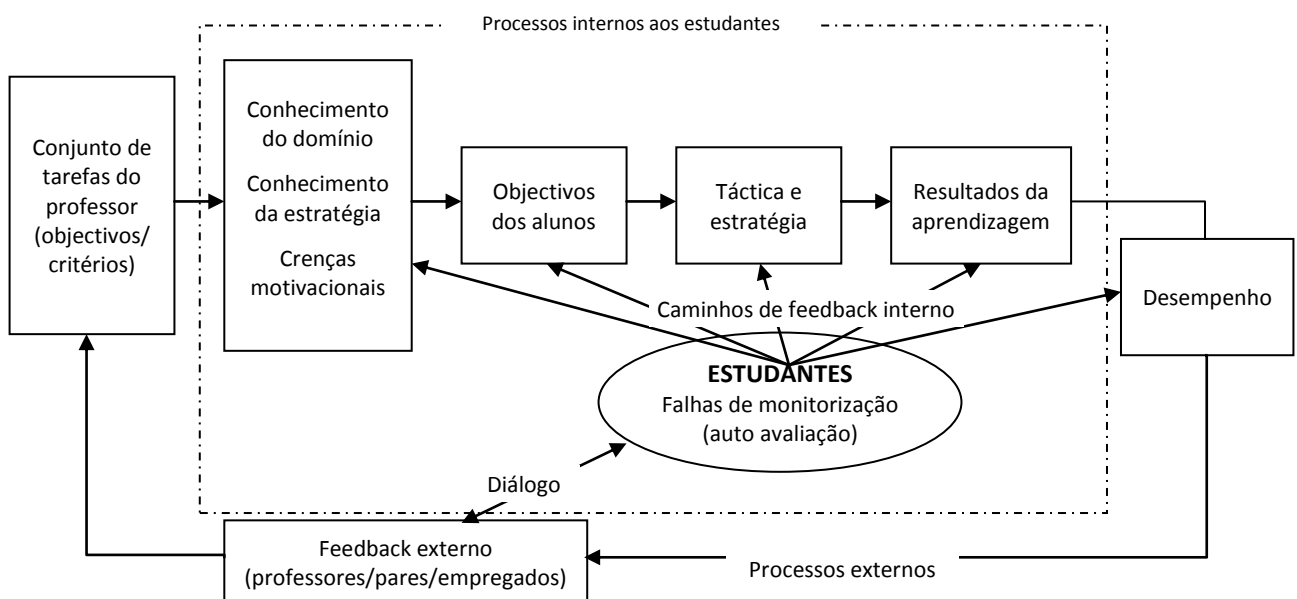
Processos internos aos estudantes

Conjunto de tarefas do professor (objectivos/ critérios)

Conhecimento do domínio

Conhecimento da estratégia

Crenças motivacionais

Objectivos dos alunos

Táctica e estratégia

Resultados da aprendizagem

Desempenho

Caminhos de feedback interno

ESTUDANTES
Falhas de monitorização
(auto avaliação)

Diálogo

Feedback externo
(professores/pares/empregados)

Processos externos